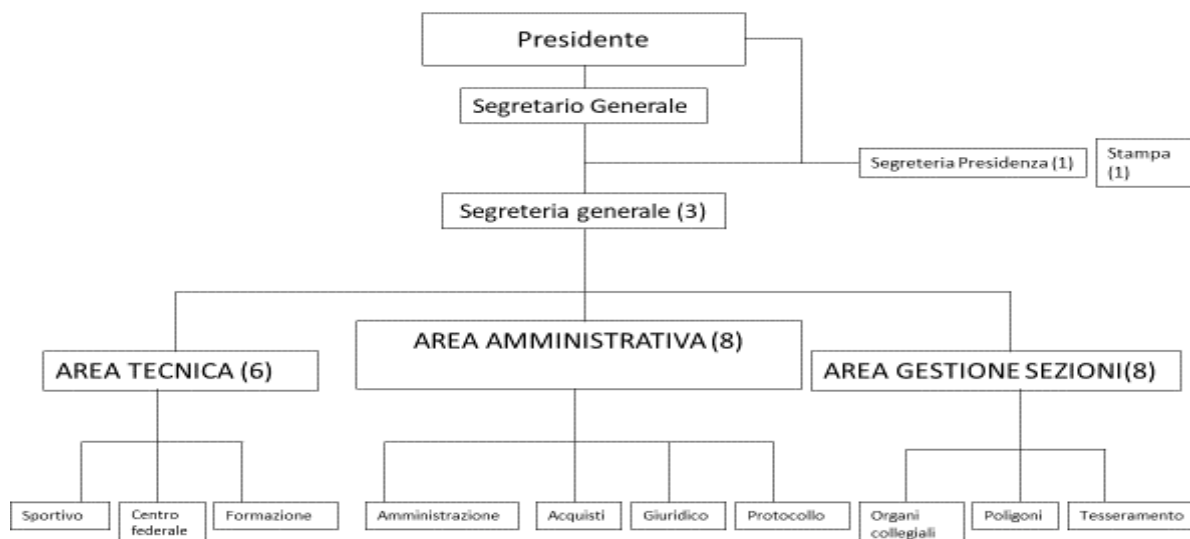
Presidente

Segretario Generale

Segreteria Presidenza (1)

Stampa (1)

Segreteria generale (3)

AREA TECNICA (6)

AREA AMMINISTRATIVA (8)

AREA GESTIONE SEZIONI(8)

Sportivo

Centro federale

Formazione

Amministrazione

Acquisti

Giuridico

Protocollo

Organi collegiali

Poligoni

Tesseramento